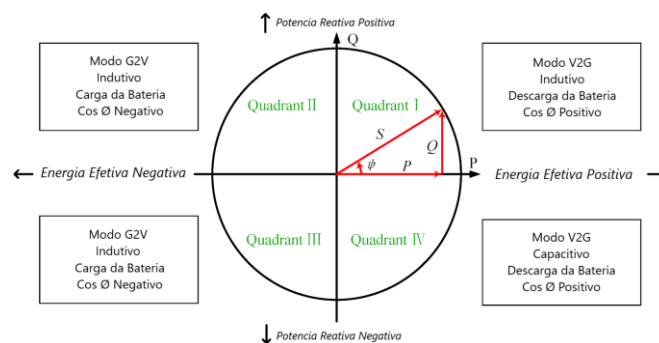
↑ Potencia Reativa Positiva

Q

Modo G2V
Indutivo
Carga da Bateria
Cos Ø Negativo

Modo V2G
Indutivo
Descarga da Bateria
Cos Ø Positivo

Quadrant II

Quadrant I

$S$

$Q$

$\psi$

$P$

P

← Energia Efetiva Negativa

Energia Efetiva Positiva →

Modo G2V
Indutivo
Carga da Bateria
Cos Ø Negativo

Quadrant III

Quadrant IV

Modo V2G
Capacitivo
Descarga da Bateria
Cos Ø Positivo

↓ Potencia Reativa Negativa